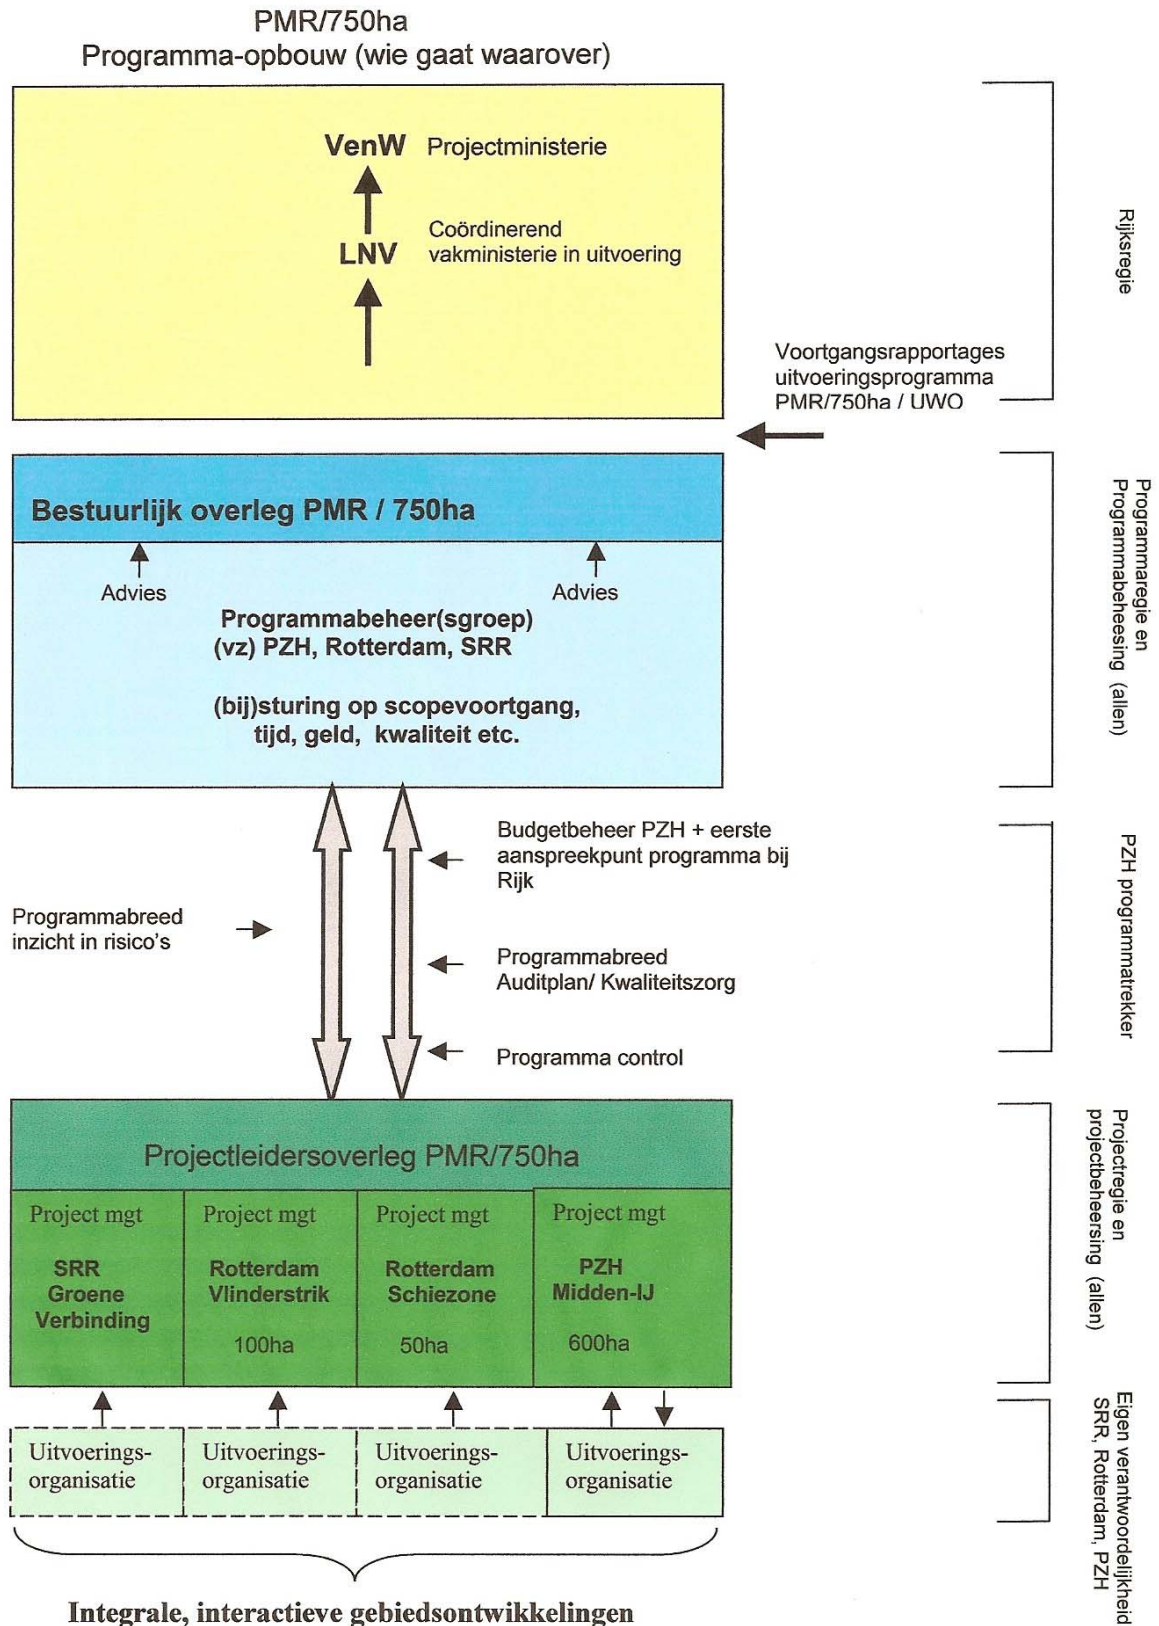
PMR/750ha
Programma-opbouw (wie gaat waarover)

VenW Projectministerie

Coördinerend vakministerie in uitvoering
LNV

Rijksregie

Voortgangsrapportages uitvoeringsprogramma PMR/750ha / UWO

Bestuurlijk overleg PMR / 750ha

Advies

Advies

Programmabeheer(sgroep)
(vz) PZH, Rotterdam, SRR

(bij)sturing op scopevoortgang, tijd, geld, kwaliteit etc.

Programmaregie en Programmabeheesing (allen)

Budgetbeheer PZH + eerste aanspreekpunt programma bij Rijk

Programmabreed inzicht in risico's

Programmabreed Auditplan/ Kwaliteitszorg

Programma control

PZH programmatrekker

Projectleidersoverleg PMR/750ha

| Project mgt | Project mgt | Project mgt | Project mgt |
|---|---|---|---|
| SRR Groene Verbinding | Rotterdam Vlinderstrik 100ha | Rotterdam Schiezone 50ha | PZH Midden-IJ 600ha |

Projectregie en projectbeheersing (allen)

Uitvoerings-organisatie

Uitvoerings-organisatie

Uitvoerings-organisatie

Uitvoerings-organisatie

Eigen verantwoordelijkheid SRR, Rotterdam, PZH

Integrale, interactieve gebiedsontwikkelingen